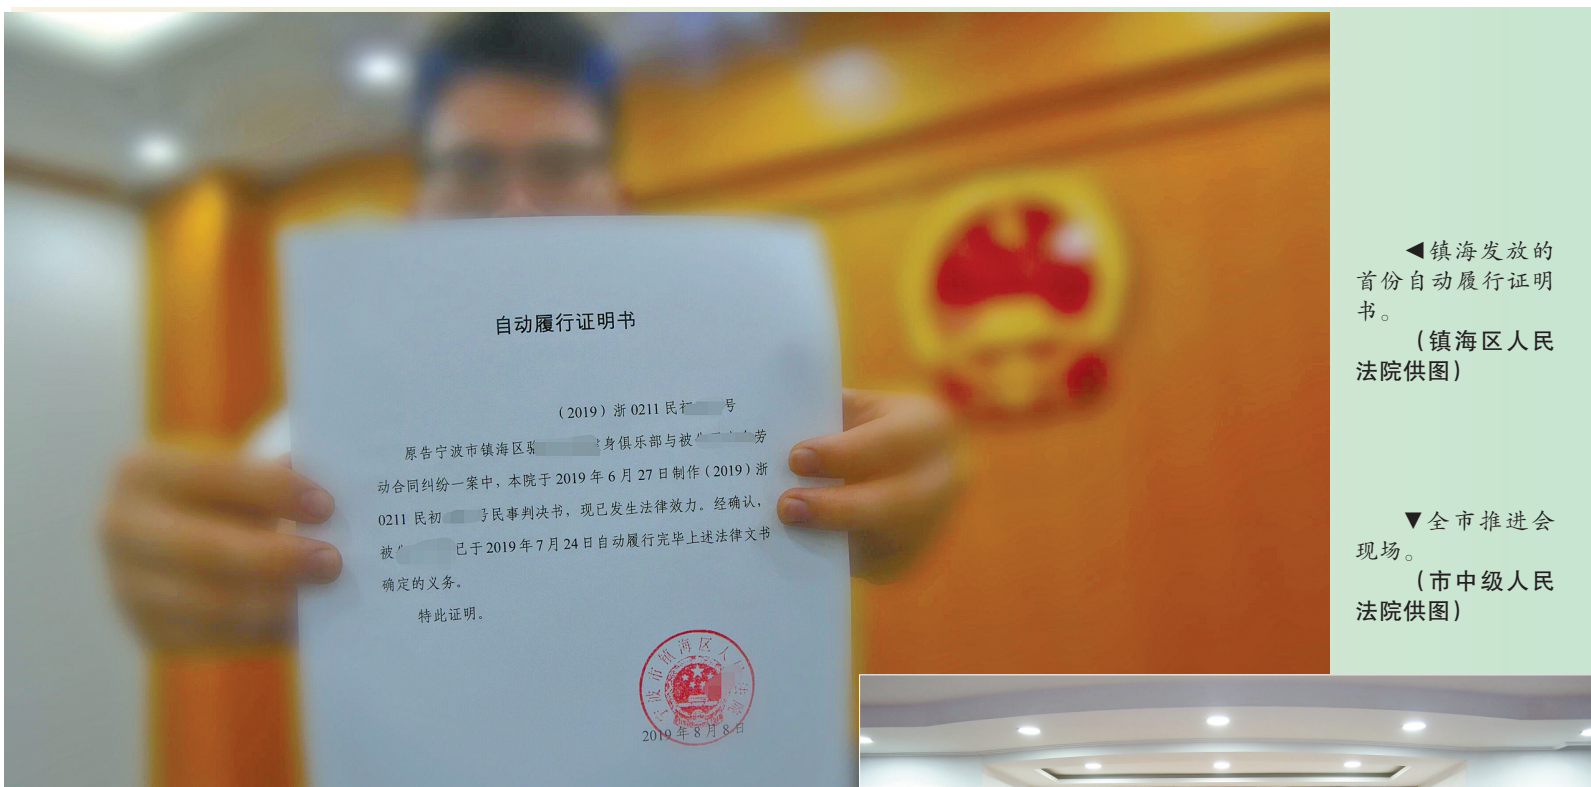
自动履行证明书

（2019）浙 0211 民初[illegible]号

原告宁波市镇海区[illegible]身俱乐部与被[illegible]劳动合同纠纷一案中，本院于 2019 年 6 月 27 日制作（2019）浙 0211 民初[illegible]号民事判决书，现已发生法律效力。经确认，被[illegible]已于 2019 年 7 月 24 日自动履行完毕上述法律文书确定的义务。

特此证明。

宁波市镇海区人民法院

2019 年 8 月 8 日

◀镇海发放的首份自动履行证明书。

（镇海区人民法院供图）

▼全市推进会现场。

（市中级人民法院供图）